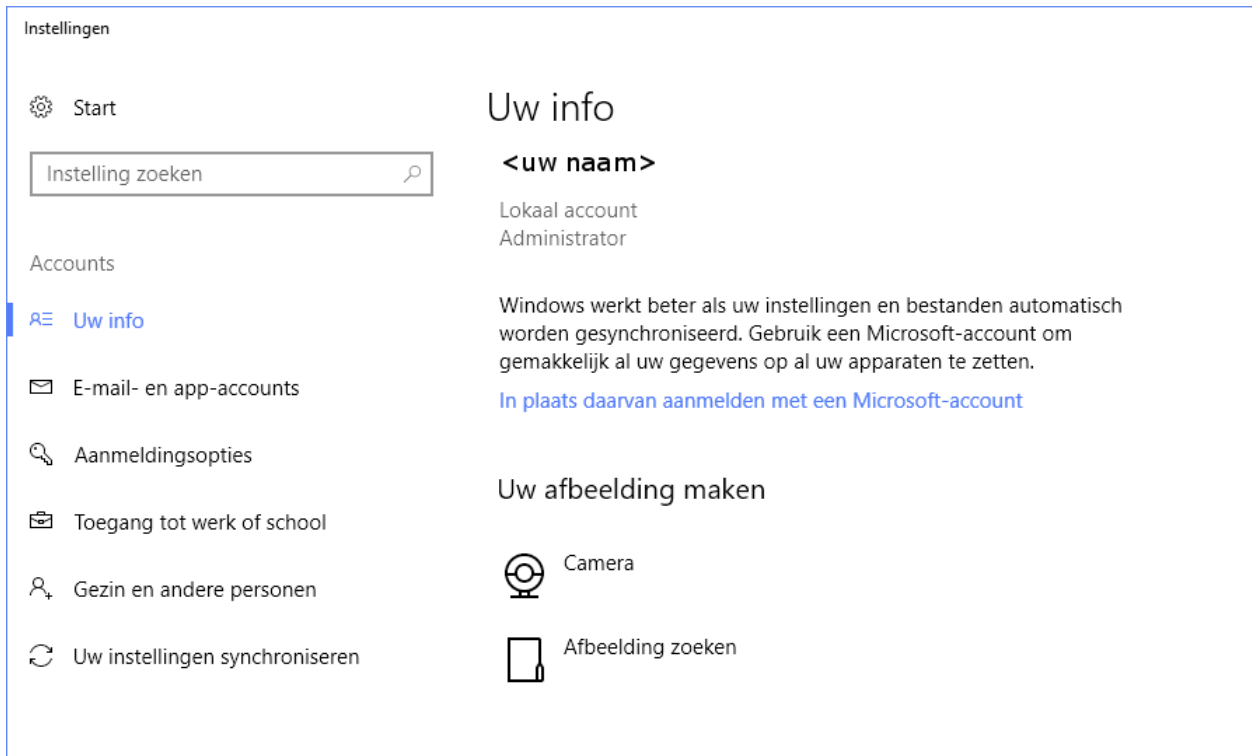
Instellingen

Start

Instelling zoeken

Accounts

Uw info

E-mail- en app-accounts

Aanmeldingsopties

Toegang tot werk of school

Gezin en andere personen

Uw instellingen synchroniseren

Uw info

<uw naam>

Lokaal account
Administrator

Windows werkt beter als uw instellingen en bestanden automatisch worden gesynchroniseerd. Gebruik een Microsoft-account om gemakkelijk al uw gegevens op al uw apparaten te zetten.

In plaats daarvan aanmelden met een Microsoft-account

Uw afbeelding maken

Camera

Afbeelding zoeken